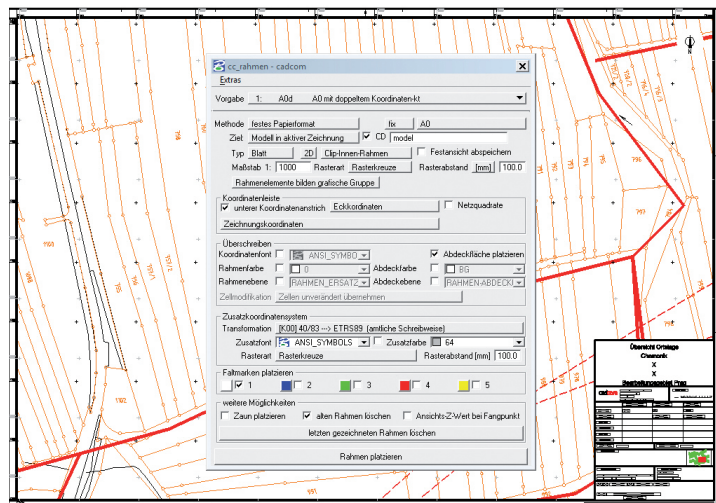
cc_rahmen - cadcom

Extras

Vorgabe 1: A0d A0 mit doppeltem Koordinaten-kt

Methode festes Papierformat fix A0

Ziel Modell in aktiver Zeichnung CD model

Typ Blatt 2D Clip-Innen-Rahmen Festansicht abspeichern

Maßstab 1: 1000 Rasterart Rasterkreuze Rasterabstand [mm] 100.0

Rahmenelemente bilden grafische Gruppe

Koordinatenleiste

unterer Koordinatenanstrich Eckkoordinaten Netzquadrate

Zeichnungskoordinaten

Überschreiben

Koordinatenfont ANSI_SYMBO Abdeckfläche platzieren

Rahmenfarbe 0 Abdeckfarbe BG

Rahmenebene RAHMEN_ERSATZ Abdeckebene RAHMEN-ABDECKU

Zellmodifikation Zellen unverändert übernehmen

Zusatzkoordinatensystem

Transformation [K00] 40/83 ---> ETRS89 (amtliche Schreibweise)

Zusatzfont ANSI_SYMBOLS Zusatzfarbe 64

Rasterart Rasterkreuze Rasterabstand [mm] 100.0

Faltmarken platzieren

1 2 3 4 5

weitere Möglichkeiten

Zaun platzieren alten Rahmen löschen Ansichts-Z-Wert bei Fangpunkt

letzten gezeichneten Rahmen löschen

Rahmen platzieren

Übersicht Ortslage
Chemnitz
X
X
Bearbeitungsgebiet Plan
cadcom
N